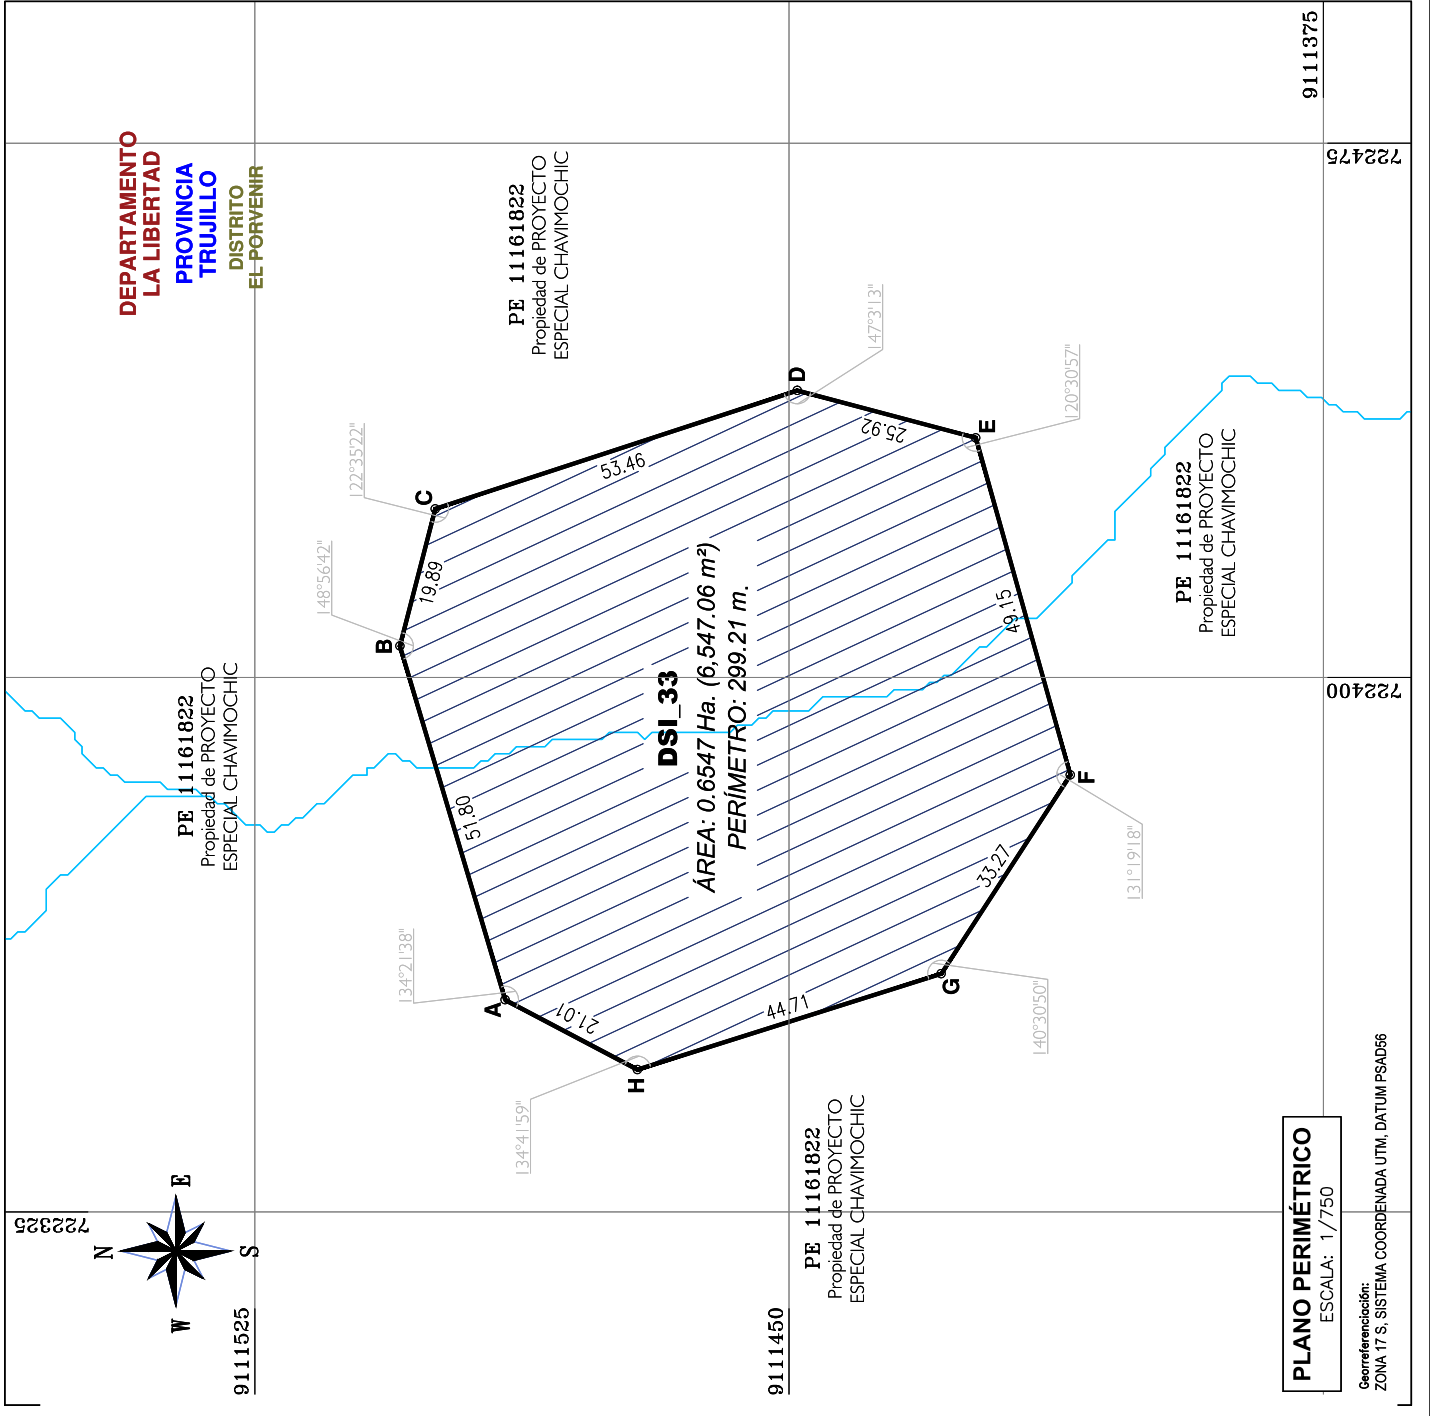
DEPARTAMENTO
LA LIBERTAD

PROVINCIA
TRUJILLO

DISTRITO
EL PORVENIR

PE 11161822
Propiedad de PROYECTO
ESPECIAL CHAVIMOCHIC

9111375

722475

147°3'13"

120°30'57"

122°35'22"

148°56'42"

D

E

C

B

53.46

25.92

19.89

49.15

PE 11161822
Propiedad de PROYECTO
ESPECIAL CHAVIMOCHIC

DSI_33
ÁREA: 0.6547 Ha. (6,547.06 m²)
PERÍMETRO: 299.21 m.

722400

PE 11161822
Propiedad de PROYECTO
ESPECIAL CHAVIMOCHIC

51.80

F

131°19'18"

33.27

134°21'38"

A

G

21.01

44.71

140°30'50"

H

134°41'59"

722325

N
E
S
W

9111525

9111450

PE 11161822
Propiedad de PROYECTO
ESPECIAL CHAVIMOCHIC

PLANO PERIMÉTRICO
ESCALA: 1/750

Georreferenciación:
ZONA 17 S, SISTEMA COORDENADA UTM, DATUM PSAD56